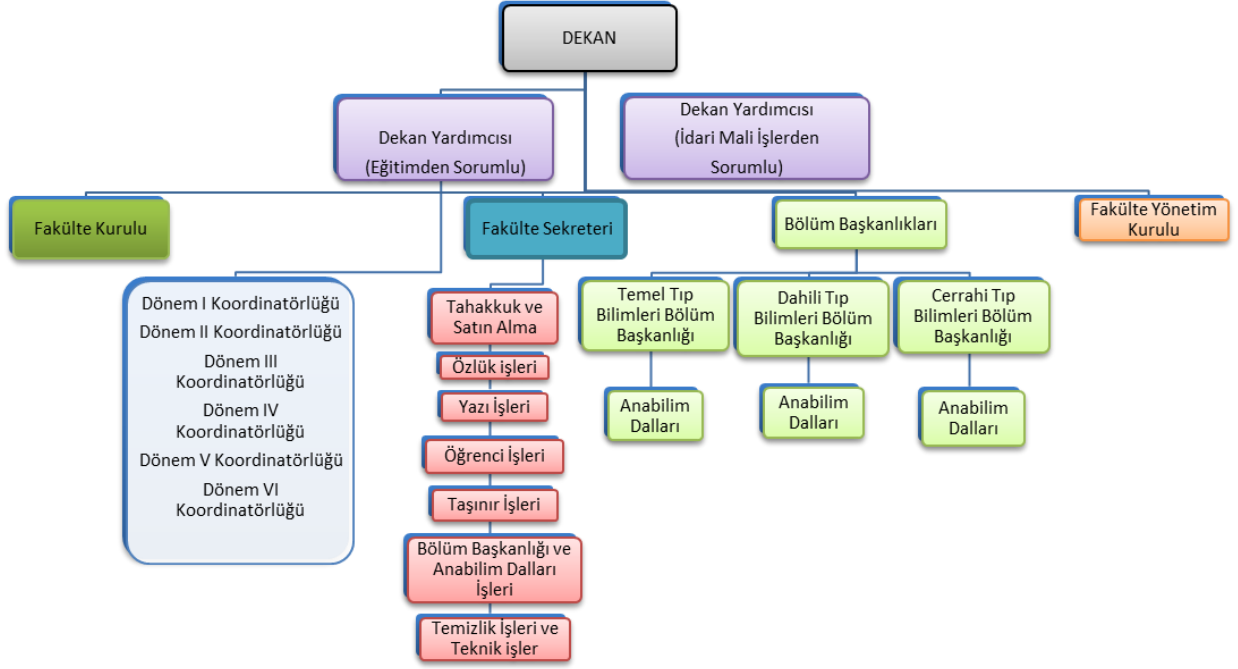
DEKAN

Dekan Yardımcısı (Eğitimden Sorumlu)

Dekan Yardımcısı (İdari Mali İşlerden Sorumlu)

Fakülte Kurulu

Fakülte Sekreteri

Bölüm Başkanlıkları

Fakülte Yönetim Kurulu

Dönem I Koordinatörlüğü
Dönem II Koordinatörlüğü
Dönem III Koordinatörlüğü
Dönem IV Koordinatörlüğü
Dönem V Koordinatörlüğü
Dönem VI Koordinatörlüğü

Tahakkuk ve Satın Alma

Özlük işleri

Yazı İşleri

Öğrenci İşleri

Taşınır İşleri

Bölüm Başkanlığı ve Anabilim Dalları İşleri

Temizlik İşleri ve Teknik işler

Temel Tıp Bilimleri Bölüm Başkanlığı

Dahili Tıp Bilimleri Bölüm Başkanlığı

Cerrahi Tıp Bilimleri Bölüm Başkanlığı

Anabilim Dalları

Anabilim Dalları

Anabilim Dalları